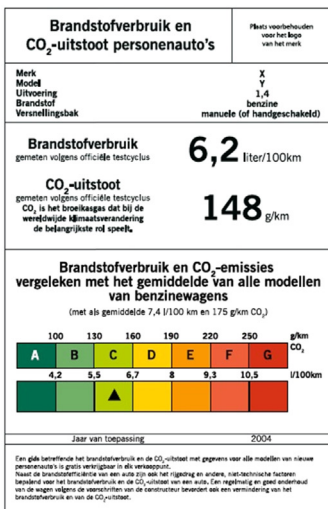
Brandstofverbruik en $CO_2$-uitstoot personenauto's

Plaats voorbehouden voor het logo van het merk

Merk X
Model Y
Uitvoering 1,4
Brandstof benzine
Versnellingsbak manuele (of handgeschakeld)

Brandstofverbruik
gemeten volgens officiële testcyclus
6,2 liter/100km

$CO_2$-uitstoot
gemeten volgens officiële testcyclus
$CO_2$ is het broeikasgas dat bij de wereldwijde klimaatsverandering de belangrijkste rol speelt.
148 g/km

Brandstofverbruik en $CO_2$-emissies vergeleken met het gemiddelde van alle modellen van benzinewagens
(met als gemiddelde 7,4 l/100 km en 175 g/km $CO_2$)

100 130 160 190 220 250 g/km $CO_2$

A B C D E F G

4,2 5,5 6,7 8 9,3 10,5 l/100km

Jaar van toepassing 2004

Een gids betreffende het brandstofverbruik en de $CO_2$-uitstoot met gegevens voor alle modellen van nieuwe personenauto's is gratis verkrijgbaar in elk verkooppunt.
Naast de brandstofefficiëntie van een auto zijn ook het rijgedrag en andere, niet-technische factoren bepalend voor het brandstofverbruik en de $CO_2$-uitstoot van een auto. Een regelmatig en goed onderhoud van de wagen volgens de voorschriften van de constructeur bevordert ook een vermindering van het brandstofverbruik en van de $CO_2$-uitstoot.